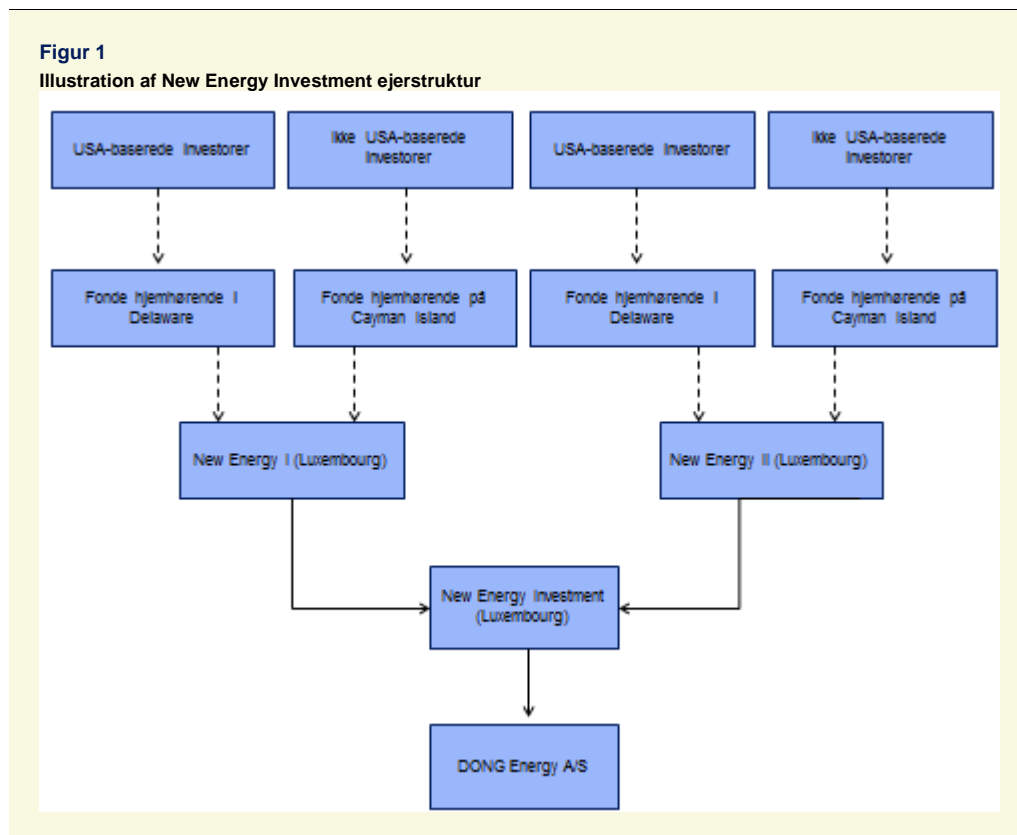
Figur 1

Illustration af New Energy Investment ejerstruktur

USA-baserede investorer

Ikke USA-baserede investorer

USA-baserede investorer

Ikke USA-baserede investorer

Fonde hjemhørende i Delaware

Fonde hjemhørende på Cayman Island

Fonde hjemhørende i Delaware

Fonde hjemhørende på Cayman Island

New Energy I (Luxembourg)

New Energy II (Luxembourg)

New Energy Investment (Luxembourg)

DONG Energy A/S